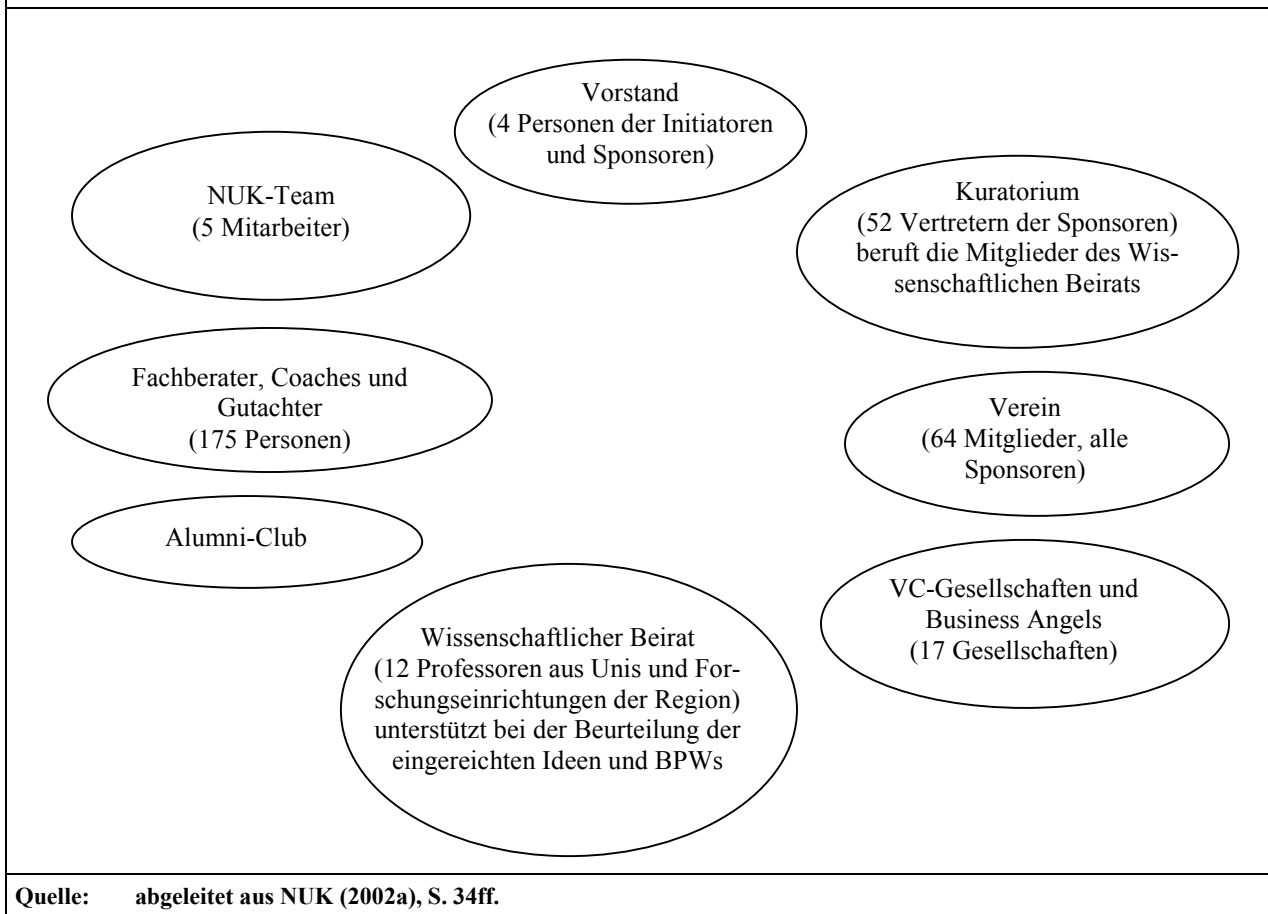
Vorstand
(4 Personen der Initiatoren und Sponsoren)

NUK-Team
(5 Mitarbeiter)

Kuratorium
(52 Vertretern der Sponsoren) beruft die Mitglieder des Wissenschaftlichen Beirats

Fachberater, Coaches und Gutachter
(175 Personen)

Verein
(64 Mitglieder, alle Sponsoren)

Alumni-Club

VC-Gesellschaften und Business Angels
(17 Gesellschaften)

Wissenschaftlicher Beirat
(12 Professoren aus Unis und Forschungseinrichtungen der Region) unterstützt bei der Beurteilung der eingereichten Ideen und BPWs

Quelle: abgeleitet aus NUK (2002a), S. 34ff.